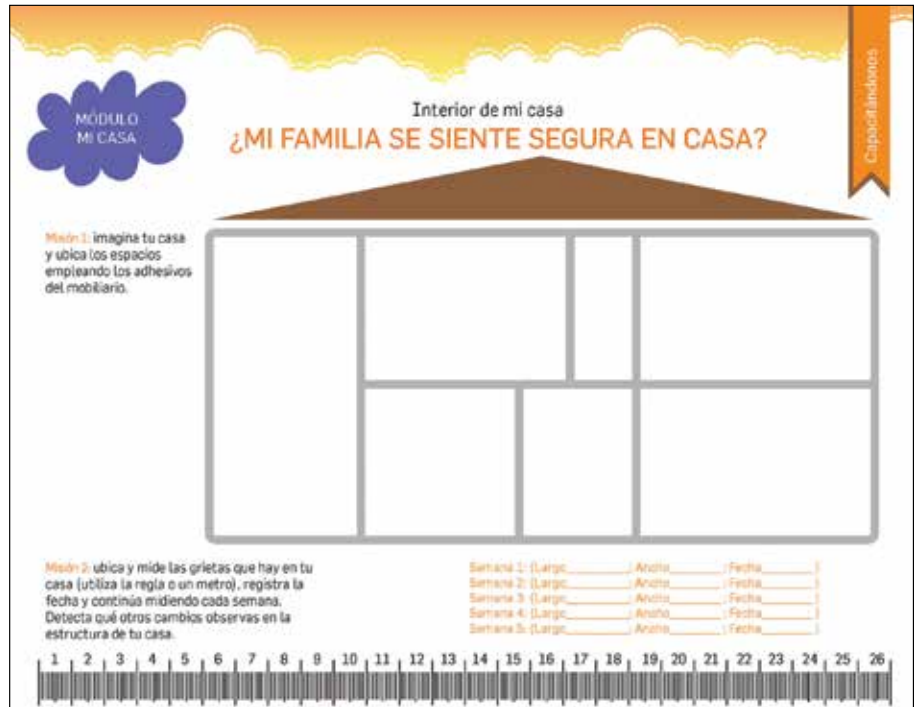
MÓDULO MI CASA

Capacitándonos

Interior de mi casa

¿MI FAMILIA SE SIENTE SEGURA EN CASA?

Misión 1: imagina tu casa y ubica los espacios empleando los adhesivos del mobiliario.

Misión 2: ubica y mide las grietas que hay en tu casa (utiliza la regla o un metro), registra la fecha y continúa midiendo cada semana. Detecta qué otros cambios observas en la estructura de tu casa.

Semana 1: (Largo_________; Ancho_________; Fecha_________)
Semana 2: (Largo_________; Ancho_________; Fecha_________)
Semana 3: (Largo_________; Ancho_________; Fecha_________)
Semana 4: (Largo_________; Ancho_________; Fecha_________)
Semana 5: (Largo_________; Ancho_________; Fecha_________)

1 2 3 4 5 6 7 8 9 10 11 12 13 14 15 16 17 18 19 20 21 22 23 24 25 26